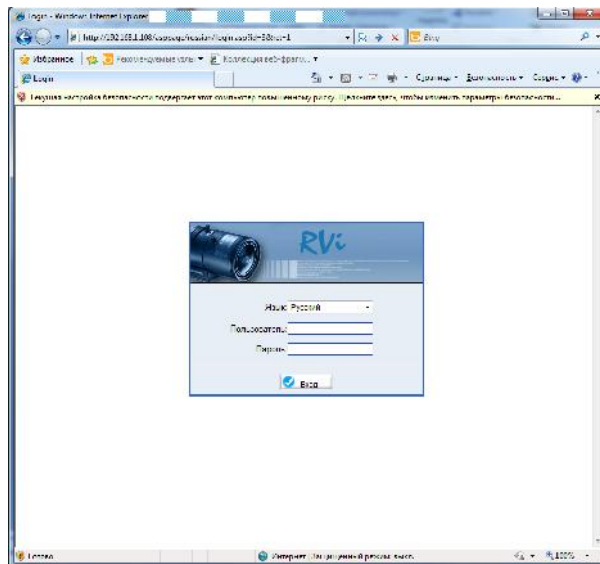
Login - Windows Internet Explorer

http://192.168.1.108/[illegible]

Bing

Избранное

Рекомендуемые узлы

Коллекция веб-фрагм...

Login

Страница

Безопасность

Сервис

Текущая настройка безопасности подвергает этот компьютер повышенному риску. Щелкните здесь, чтобы изменить параметры безопасности...

RVi

Язык: Русский

Пользователь:

Пароль:

Вход

Готово

Интернет | Защищенный режим: выкл.

100%